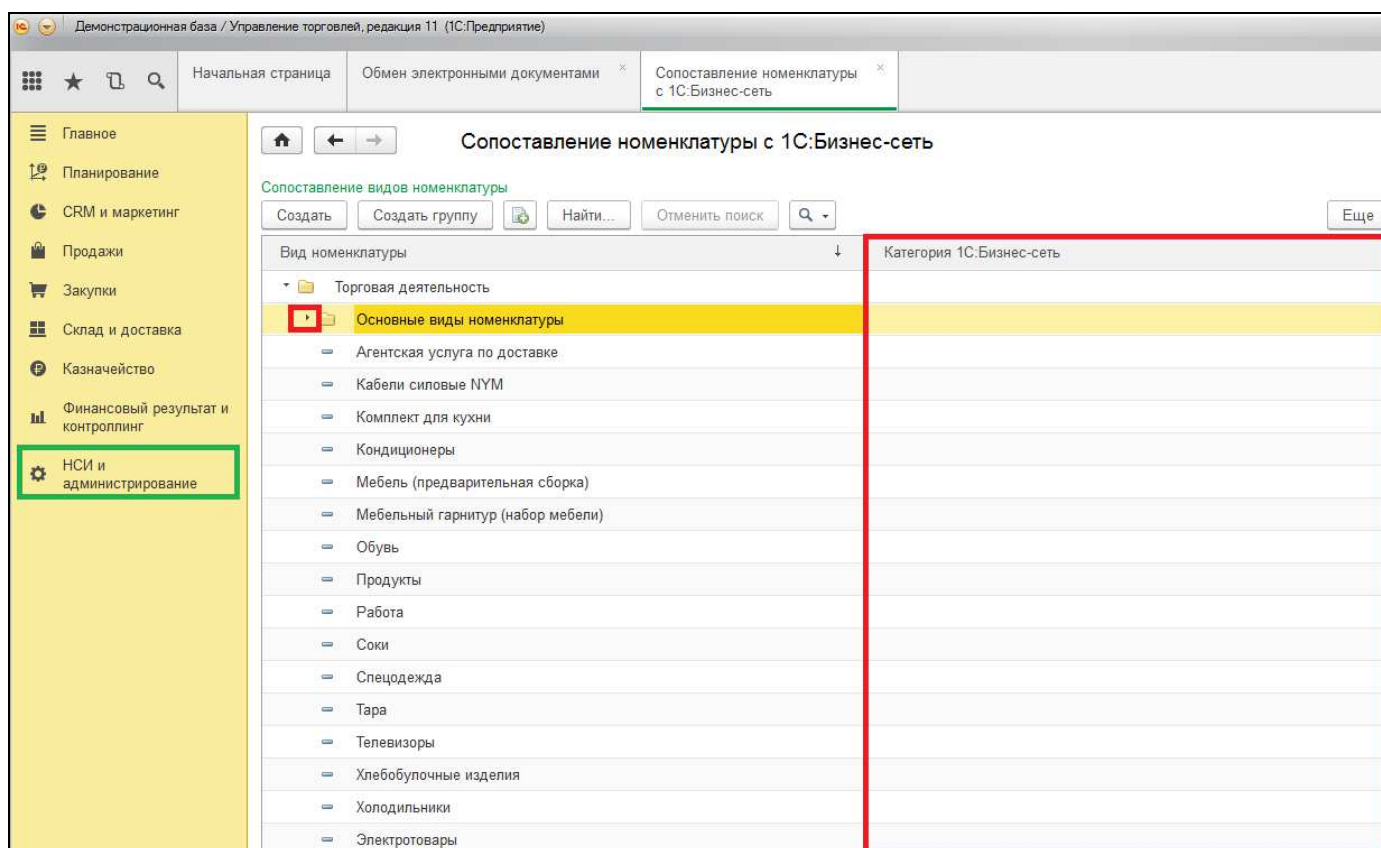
Демонстрационная база / Управление торговлей, редакция 11 (1С:Предприятие)

Начальная страница | Обмен электронными документами | Сопоставление номенклатуры с 1С:Бизнес-сеть

Главное
Планирование
CRM и маркетинг
Продажи
Закупки
Склад и доставка
Казначейство
Финансовый результат и контроллинг
НСИ и администрирование

Сопоставление номенклатуры с 1С:Бизнес-сеть

Сопоставление видов номенклатуры

Создать | Создать группу | Найти... | Отменить поиск | Еще

| Вид номенклатуры | Категория 1С:Бизнес-сеть |
|---|---|
| Торговая деятельность | |
| Основные виды номенклатуры | |
| Агентская услуга по доставке | |
| Кабели силовые NYM | |
| Комплект для кухни | |
| Кондиционеры | |
| Мебель (предварительная сборка) | |
| Мебельный гарнитур (набор мебели) | |
| Обувь | |
| Продукты | |
| Работа | |
| Соки | |
| Спецодежда | |
| Тара | |
| Телевизоры | |
| Хлебобулочные изделия | |
| Холодильники | |
| Электротовары | |